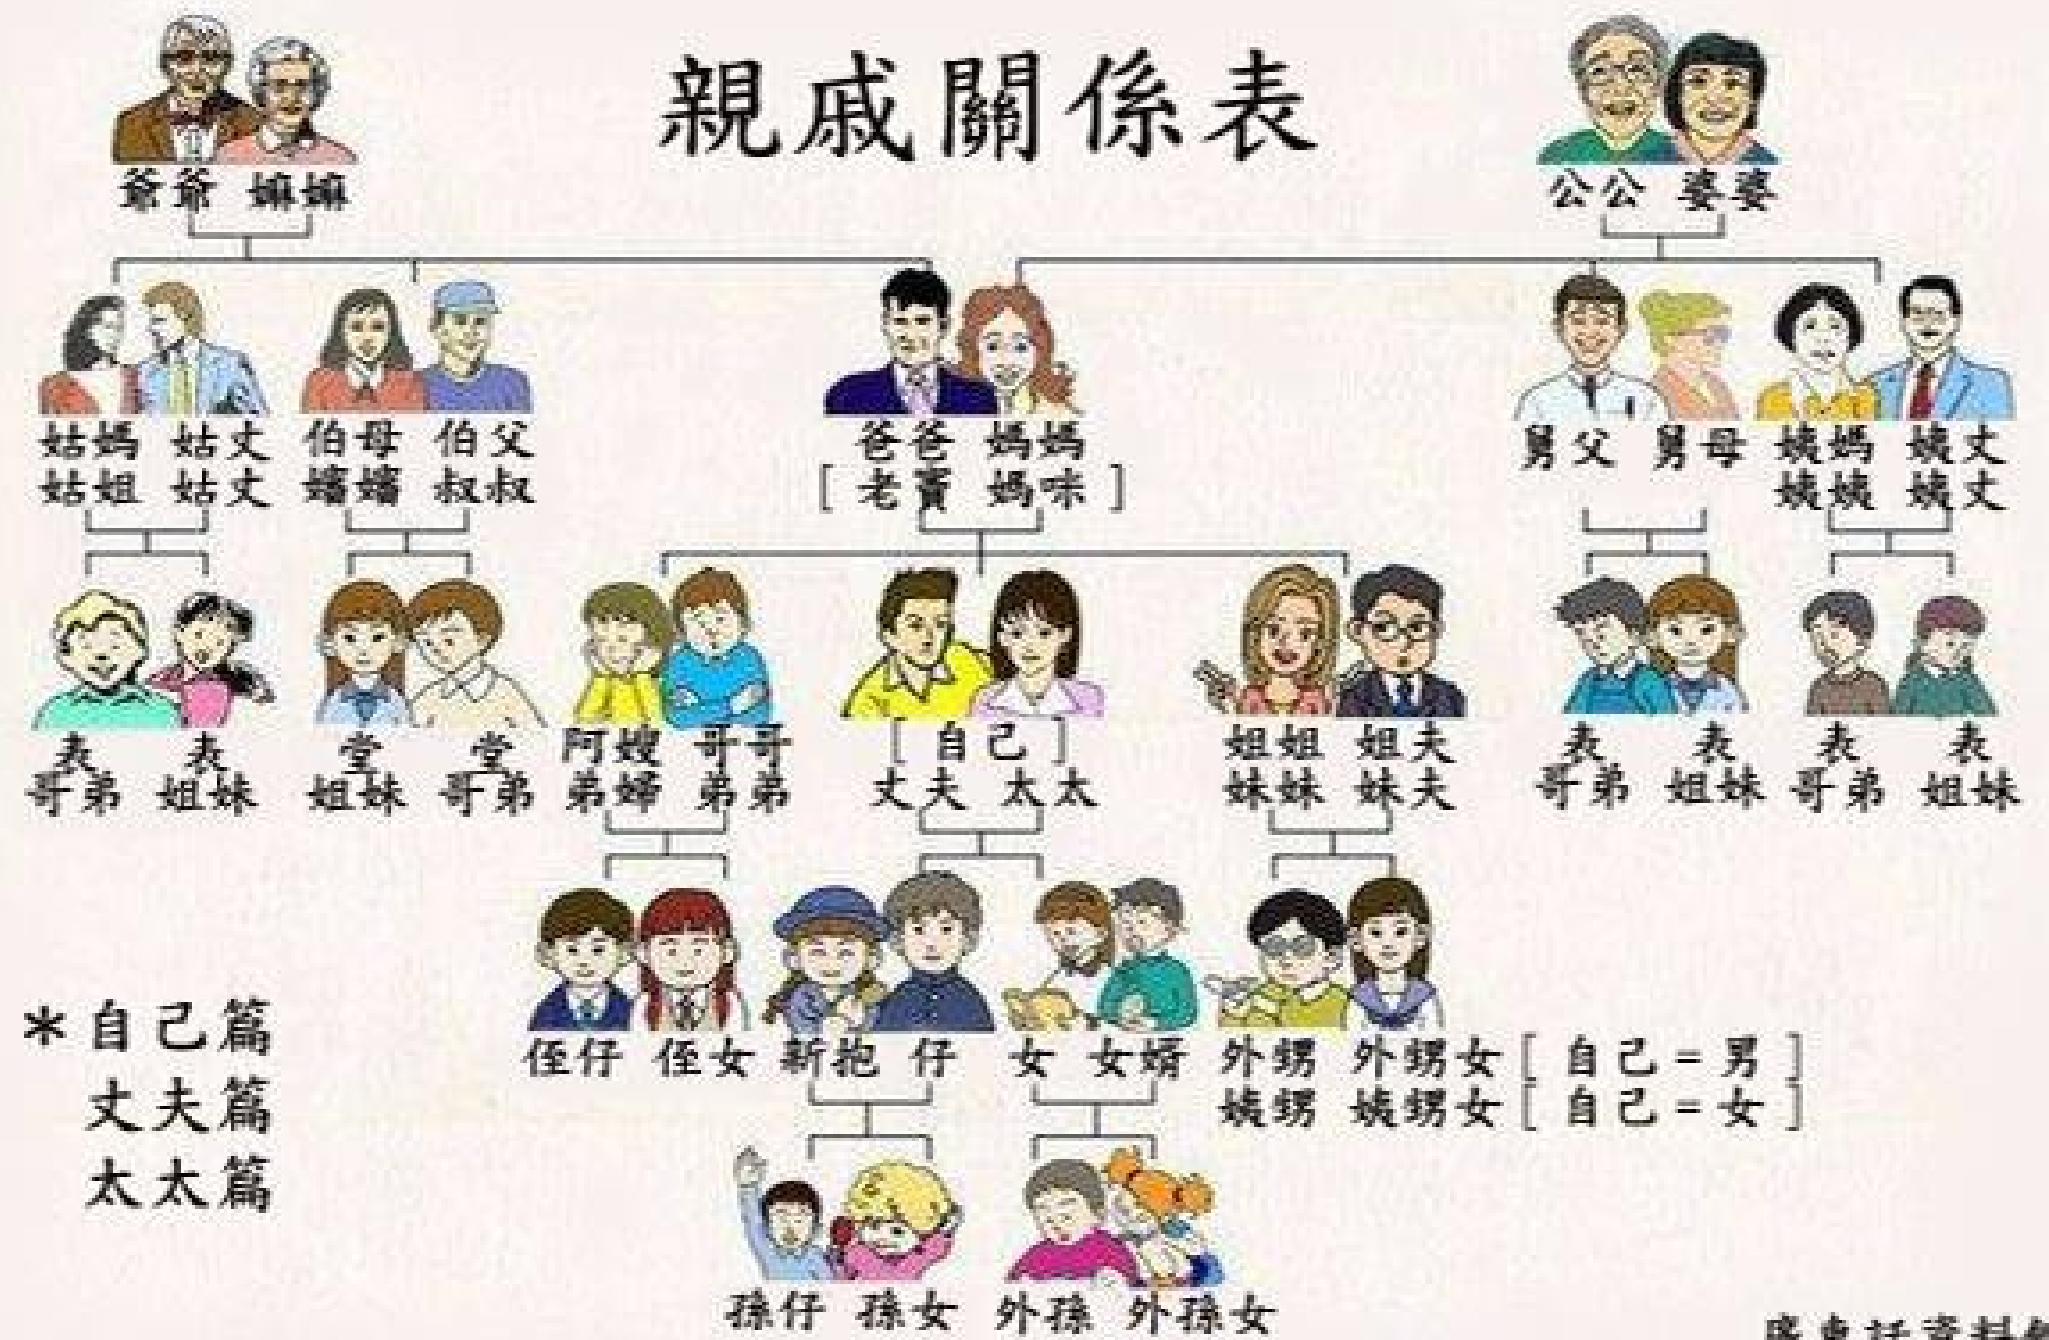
親戚關係表

爺爺 嫲嫲

公公 婆婆

姑媽 姑丈
姑姐 姑丈

伯母 伯父
嬸嬸 叔叔

爸爸 媽媽
[ 老竇 媽咪 ]

舅父 舅母

姨媽 姨丈
姨姨 姨丈

表哥弟 表姐妹

堂姐妹 堂哥弟

阿嫂 哥哥
弟婦 弟弟

[ 自己 ]
丈夫 太太

姐姐 姐夫
妹妹 妹夫

表哥弟 表姐妹 表哥弟 表姐妹

姪仔 姪女 新抱 仔 女 女婿 外甥 外甥女 [ 自己 = 男 ]
姨甥 姨甥女 [ 自己 = 女 ]

＊自己篇
丈夫篇
太太篇

孫仔 孫女 外孫 外孫女

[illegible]